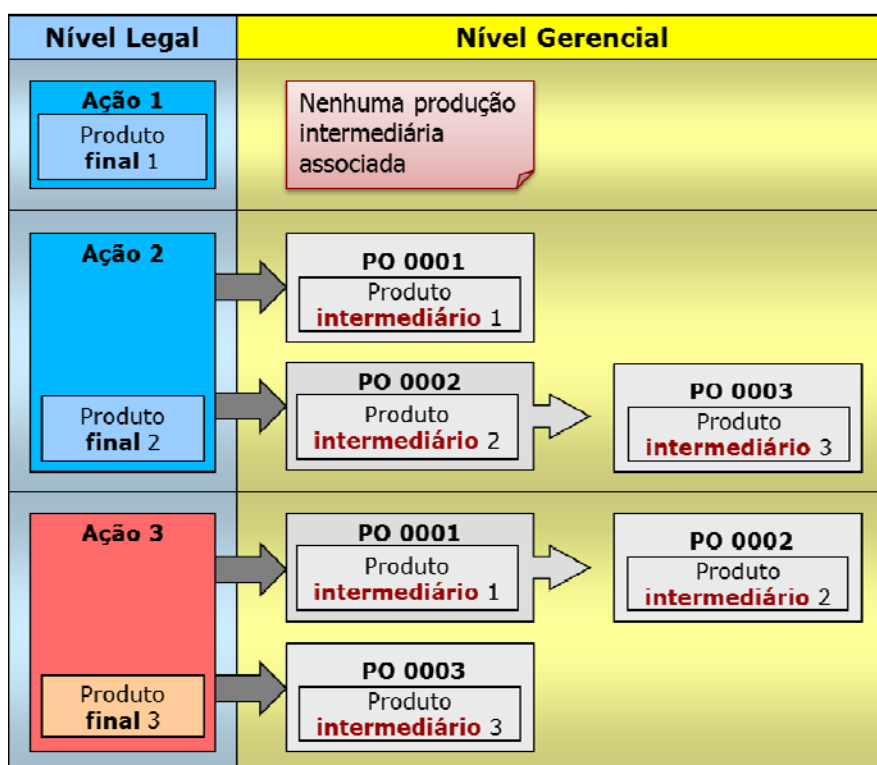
| Nível Legal | Nível Gerencial |
|---|---|
| Ação 1<br>Produto **final** 1 | Nenhuma produção intermediária associada |
| Ação 2<br>Produto **final** 2 | PO 0001<br>Produto **intermediário** 1<br><br>PO 0002<br>Produto **intermediário** 2<br><br>PO 0003<br>Produto **intermediário** 3 |
| Ação 3<br>Produto **final** 3 | PO 0001<br>Produto **intermediário** 1<br><br>PO 0002<br>Produto **intermediário** 2<br><br>PO 0003<br>Produto **intermediário** 3 |